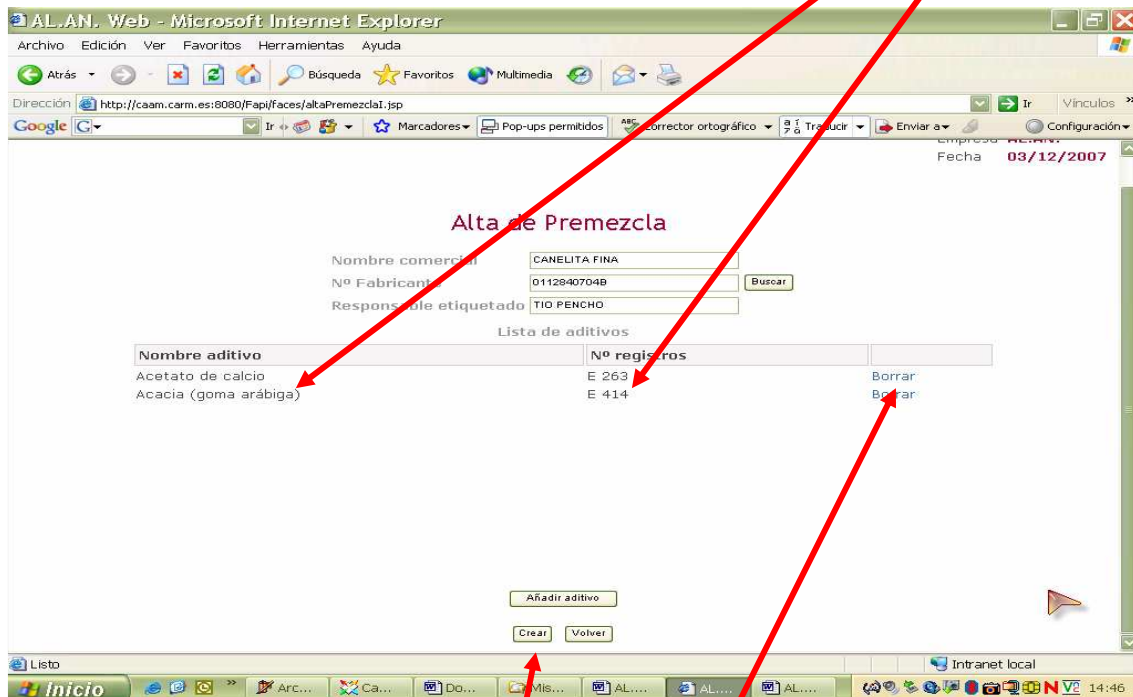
AL.AN. Web - Microsoft Internet Explorer

Archivo Edición Ver Favoritos Herramientas Ayuda

Atrás Búsqueda Favoritos Multimedia

Dirección http://caam.carm.es:8080/Fapi/faces/altaPremezclaI.jsp Ir Vínculos

Google Ir Marcadores Pop-ups permitidos Corrector ortográfico Traducir Enviar a Configuración

Empresa AL.AN.
Fecha 03/12/2007

Alta de Premezcla

Nombre comercial CANELITA FINA
Nº Fabricante 0112840704B Buscar
Responsable etiquetado TIO PENCHO

Lista de aditivos

| Nombre aditivo | Nº registros | |
|---|---|---|
| Acetato de calcio | E 263 | Borrar |
| Acacia (goma arábiga) | E 414 | Borrar |

Añadir aditivo

Crear Volver

Listo Intranet local

Inicio Arc... Ca... Do... Mis... AL.... AL.... AL.... 14:46